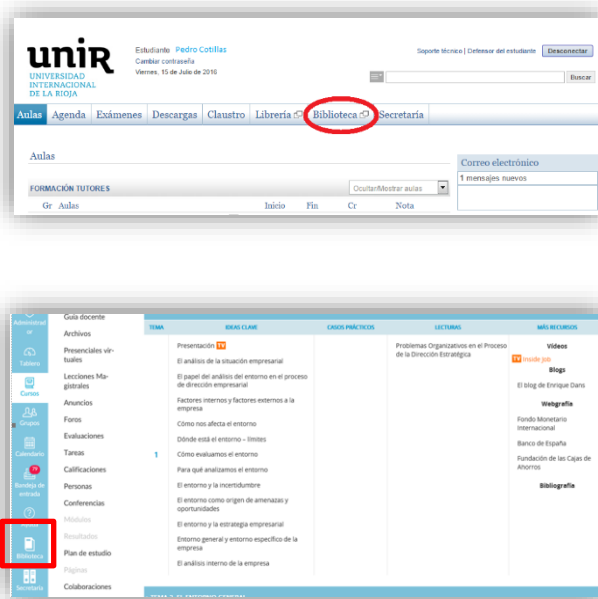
unir
UNIVERSIDAD INTERNACIONAL DE LA RIOJA

Estudiante Pedro Cotillas
Cambiar contraseña
Viernes, 15 de Julio de 2016

Soporte técnico | Defensor del estudiante Desconectar

Buscar

Aulas Agenda Exámenes Descargas Claustro Librería Biblioteca Secretaría

Aulas

FORMACIÓN TUTORES

Ocultar/Mostrar aulas

Gr Aulas Inicio Fin Cr Nota

Correo electrónico
1 mensajes nuevos

Administrar
Tablero
Cursos
Grupos
Calendario
Bandeja de entrada
Ayuda
Biblioteca
Secretaría

Guía docente
Archivos
Presenciales virtuales
Lecciones Magistrales
Anuncios
Foros
Evaluaciones
Tareas
Calificaciones
Personas
Conferencias
Módulos
Resultados
Plan de estudio
Páginas
Colaboraciones

| TEMA | IDEAS CLAVE | CASOS PRÁCTICOS | LECTURAS | MÁS RECURSOS |
|---|---|---|---|---|
| 1 | Presentación TV<br>El análisis de la situación empresarial<br>El papel del análisis del entorno en el proceso de dirección empresarial<br>Factores internos y factores externos a la empresa<br>Cómo nos afecta el entorno<br>Dónde está el entorno - límites<br>Cómo evaluamos el entorno<br>Para qué analizamos el entorno<br>El entorno y la incertidumbre<br>El entorno como origen de amenazas y oportunidades<br>El entorno y la estrategia empresarial<br>Entorno general y entorno específico de la empresa<br>El análisis interno de la empresa | | Problemas Organizativos en el Proceso de la Dirección Estratégica | Vídeos<br>TV Inside job<br>Blogs<br>El blog de Enrique Dans<br>Webgrafía<br>Fondo Monetario Internacional<br>Banco de España<br>Fundación de las Cajas de Ahorros<br>Bibliografía |

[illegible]